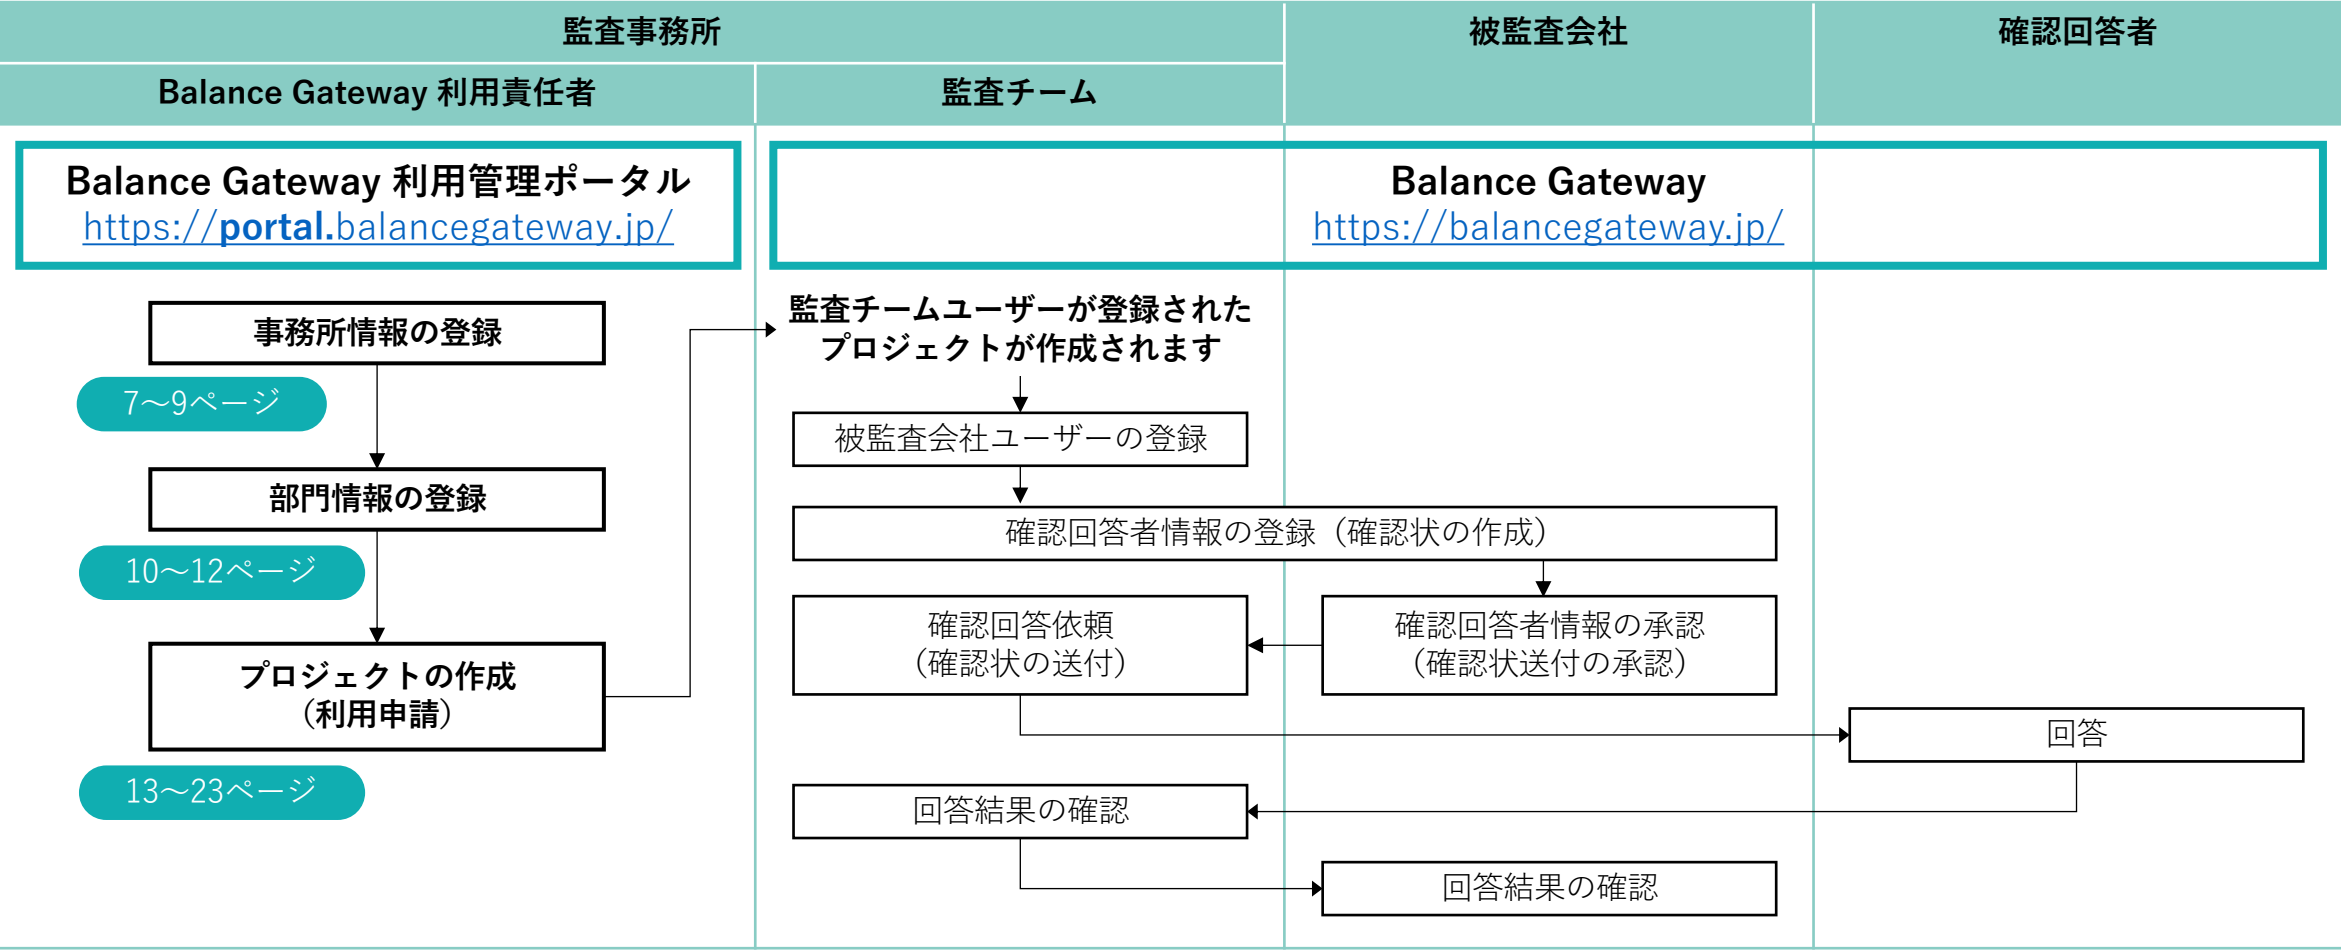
監査事務所

Balance Gateway 利用責任者

監査チーム

被監査会社

確認回答者

Balance Gateway 利用管理ポータル
https://portal.balancegateway.jp/

Balance Gateway
https://balancegateway.jp/

事務所情報の登録

7~9ページ

部門情報の登録

10~12ページ

プロジェクトの作成
(利用申請)

13~23ページ

監査チームユーザーが登録された
プロジェクトが作成されます

被監査会社ユーザーの登録

確認回答者情報の登録(確認状の作成)

確認回答依頼
(確認状の送付)

確認回答者情報の承認
(確認状送付の承認)

回答

回答結果の確認

回答結果の確認